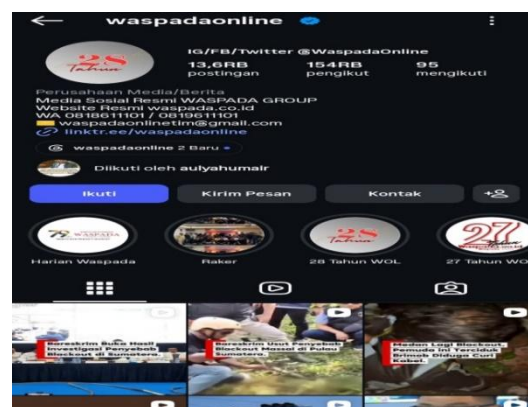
waspadaonline

28 Tahun

IG/FB/Twitter @WaspadaOnline

13,6RB postingan

154RB pengikut

95 mengikuti

Perusahaan Media/Berita
Media Sosial Resmi WASPADA GROUP
Website Resmi waspada.co.id
WA 0818611101 / 0819611101
waspadaonlinetim@gmail.com
linktr.ee/waspadaonline

waspadaonline 2 Baru

Diikuti oleh aulyahumair

Ikuti

Kirim Pesan

Kontak

Harian Waspada

Raker

28 Tahun WOL

27 Tahun WO

Bareskrim Buka Hasil Investigasi Penyebab Blackout di Sumatera.

Bareskrim Usut Penyebab Blackout Massal di Pulau Sumatera.

Medan Lagi Blackout, Pemuda Ini Terciduk Brimob Diduga Curi Kabel.